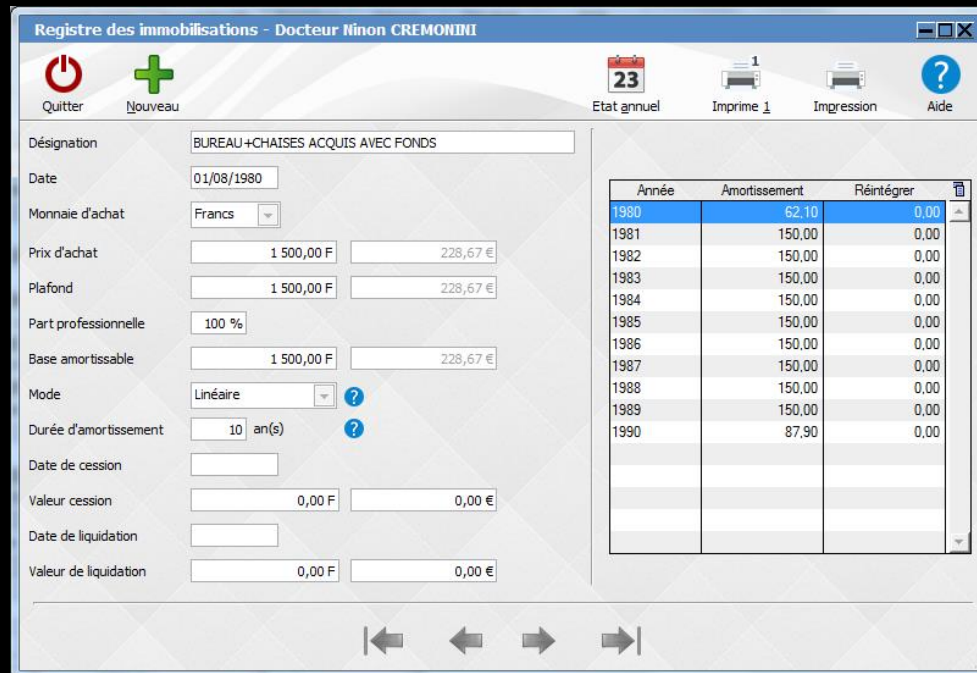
Registre des immobilisations - Docteur Ninon CREMONINI

Quitter
Nouveau
23
Etat annuel
1
Imprime 1
Impression
Aide

Désignation BUREAU+CHAISES ACQUIS AVEC FONDS
Date 01/08/1980
Monnaie d'achat Francs
Prix d'achat 1 500,00 F 228,67 €
Plafond 1 500,00 F 228,67 €
Part professionnelle 100 %
Base amortissable 1 500,00 F 228,67 €
Mode Linéaire
Durée d'amortissement 10 an(s)
Date de cession
Valeur cession 0,00 F 0,00 €
Date de liquidation
Valeur de liquidation 0,00 F 0,00 €

| Année | Amortissement | Réintégrer |
|---|---|---|
| 1980 | 62,10 | 0,00 |
| 1981 | 150,00 | 0,00 |
| 1982 | 150,00 | 0,00 |
| 1983 | 150,00 | 0,00 |
| 1984 | 150,00 | 0,00 |
| 1985 | 150,00 | 0,00 |
| 1986 | 150,00 | 0,00 |
| 1987 | 150,00 | 0,00 |
| 1988 | 150,00 | 0,00 |
| 1989 | 150,00 | 0,00 |
| 1990 | 87,90 | 0,00 |